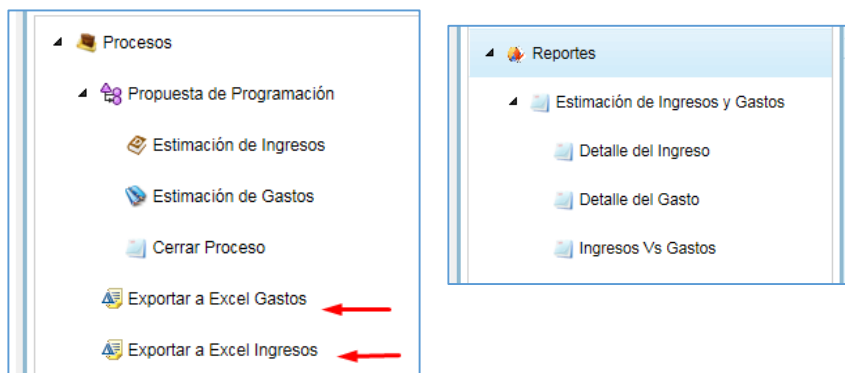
Procesos

Propuesta de Programación

Estimación de Ingresos

Estimación de Gastos

Cerrar Proceso

Exportar a Excel Gastos

Exportar a Excel Ingresos

Reportes

Estimación de Ingresos y Gastos

Detalle del Ingreso

Detalle del Gasto

Ingresos Vs Gastos